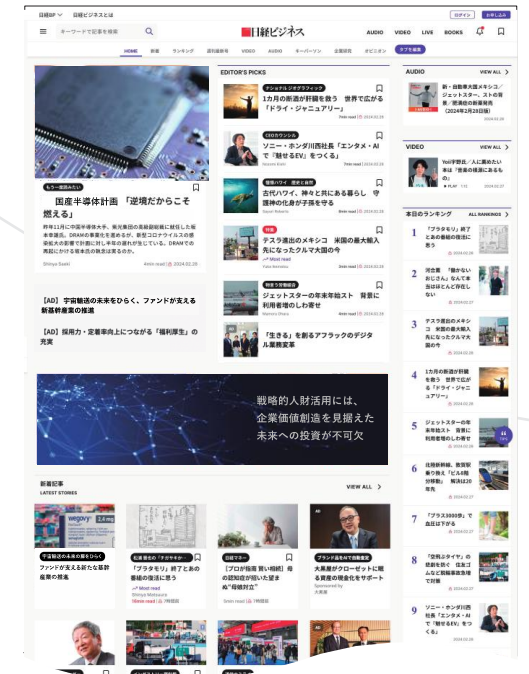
日経BP ∨　日経ビジネスとは

ログイン　お申し込み

キーワードで記事を検索

日経ビジネス

AUDIO　VIDEO　LIVE　BOOKS

HOME　新着　ランキング　週刊雑誌号　VIDEO　AUDIO　キーパーソン　企業研究　オピニオン　タグを選択

もう一度読みたい

国産半導体計画 「逆境だからこそ燃える」

昨年11月に中国半導体大手、東光集団の高級副総裁に就任した熊本準逸氏。DRAMの事業化を進めるが、新型コロナウイルスの感染拡大の影響で計画に対し半年の遅れが生じている。DRAMでの再起にかける熊本氏の執念は実るのか。

Shinya Suzuki　4min read　2024.02.25

【AD】 宇宙輸送の未来をひらく、ファンドが支える新基幹産業の推進

【AD】 採用力・定着率向上につながる「福利厚生」の充実

EDITOR'S PICKS

デジタル ジオグラフィック
1カ月の断酒が肝臓を救う　世界で広がる「ドライ・ジャニュアリー」

CEOカウンシル
ソニー・ホンダ川西社長「エンタメ・AIで"魅せるEV"をつくる」

古代ハワイ、神々と共にある暮らし　守護神の化身が子孫を守る

テスラ進出のメキシコ　米国の最大輸入先になったクルマ大国の今
Most read

ジェットスターの年末年始スト　背景に利用者増のしわ寄せ

「生きる」を創るアフラックのデジタル業務変革

AUDIO　VIEW ALL

新・自動車大国メキシコ／ジェットスター、ストの背景／「週刊雑誌の新刊案内（2024年2月29日号）

VIDEO　VIEW ALL

Yoli宇野氏／人に薦めたい本は「答えは現場にあるのか」

本日のランキング　ALL RANKINGS

1 「プラチモリ」終了との番組の復活に尽力
2 河合薫「稼がない　おじさん」なんて本当はほとんど存在しない
3 テスラ進出のメキシコ　米国の最大輸入先になったクルマ大国の今
4 1カ月の断酒が肝臓を救う　世界で広がる「ドライ・ジャニュアリー」
5 ジェットスターの年末年始スト　背景に利用者増のしわ寄せ
6 比較新幹線、旗艦駅乗り換え「ビルの階分移動」　解決は20年先
7 「プラス3000歩」で血圧は下がる
8 「女性ふタイヤ」の話題を抜く　住友ゴムなど前輪乗車危機で対策
9 ソニー・ホンダ川西社長「エンタメ・AIで"魅せるEV"をつくる」

戦略的人財活用には、
企業価値創造を見据えた
未来への投資が不可欠

新着記事
LATEST STORIES　VIEW ALL

宇宙輸送の未来をひらく
ファンドが支える新たな基幹産業の推進

松浦晋也の「テクノロジー」
「プラタモリ」終了とあの番組の復活に思う
Most read

日経マネー
「プロが指南 賢い相続」 母の認知症が隠れた望まぬ"相続対立"

ブランド品をNFT活用整理
大黒屋がクローゼットに眠る資産の現金化をサポート